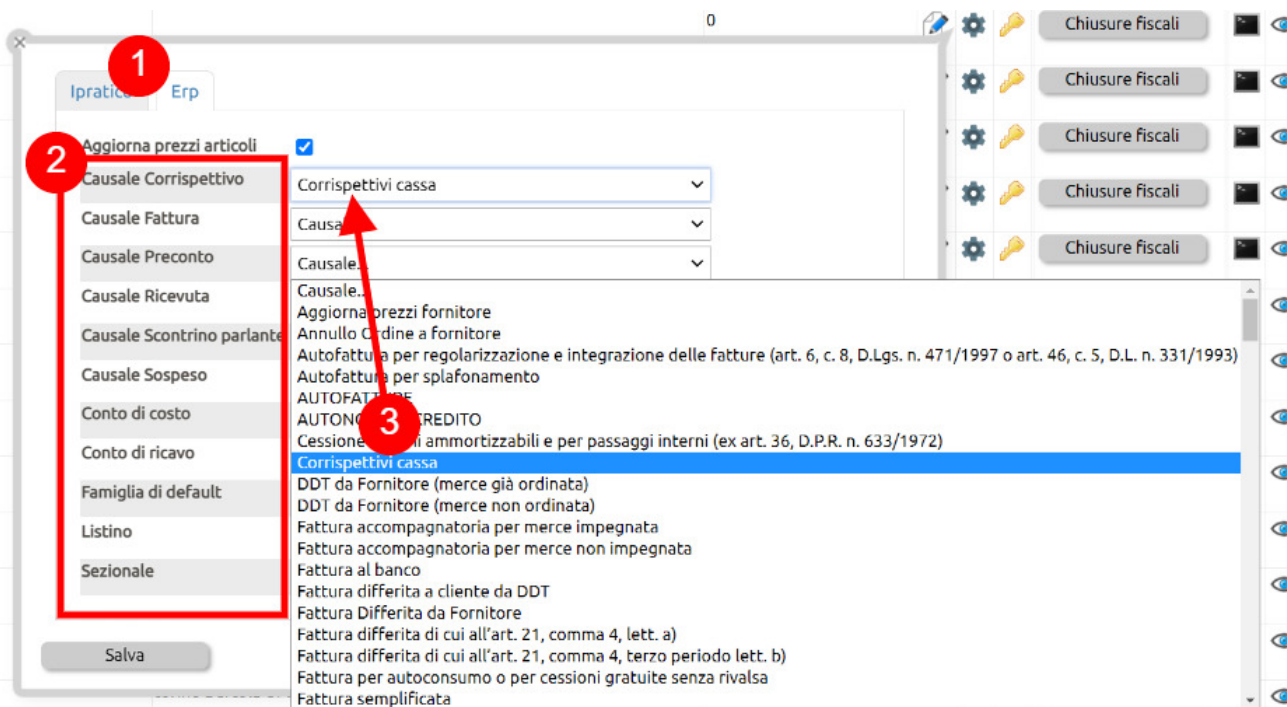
0

Chiusure fiscali

Chiusure fiscali

Chiusure fiscali

Chiusure fiscali

Chiusure fiscali

1

Ipratico Erp

2

Aggiorna prezzi articoli

Causale Corrispettivo

Causale Fattura

Causale Preconto

Causale Ricevuta

Causale Scontrino parlante

Causale Sospeso

Conto di costo

Conto di ricavo

Famiglia di default

Listino

Sezionale

Salva

Corrispettivi cassa

Causa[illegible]

Causale...

Causale...
Aggiorna prezzi fornitore
Annullo Ordine a fornitore
Autofattura per regolarizzazione e integrazione delle fatture (art. 6, c. 8, D.Lgs. n. 471/1997 o art. 46, c. 5, D.L. n. 331/1993)
Autofattura per splafonamento
AUTOFATT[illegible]
AUTONO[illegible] CREDITO
Cessione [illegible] ammortizzabili e per passaggi interni (ex art. 36, D.P.R. n. 633/1972)
Corrispettivi cassa
DDT da Fornitore (merce già ordinata)
DDT da Fornitore (merce non ordinata)
Fattura accompagnatoria per merce impegnata
Fattura accompagnatoria per merce non impegnata
Fattura al banco
Fattura differita a cliente da DDT
Fattura Differita da Fornitore
Fattura differita di cui all'art. 21, comma 4, lett. a)
Fattura differita di cui all'art. 21, comma 4, terzo periodo lett. b)
Fattura per autoconsumo o per cessioni gratuite senza rivalsa
Fattura semplificata

3